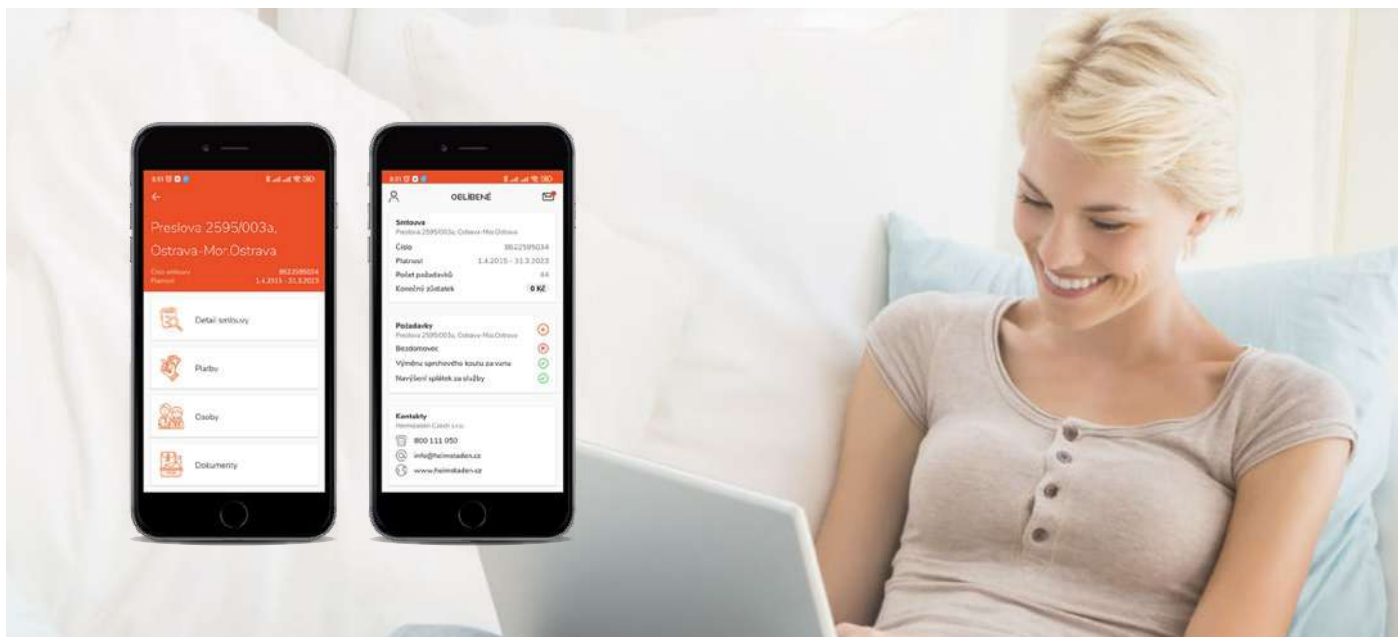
Preslova 2595/003a, Ostrava-Mor.Ostrava

Číslo smlouvy 8622595034
Platnost 1.4.2015 - 31.3.2023

Detail smlouvy

Platby

Osoby

Dokumenty

OBLÍBENÉ

Smlouva
Preslova 2595/003a, Ostrava-Mor.Ostrava
Číslo 8622595034
Platnost 1.4.2015 - 31.3.2023
Počet požadavků 44
Konečný zůstatek 0 Kč

Požadavky
Preslova 2595/003a, Ostrava-Mor.Ostrava
Bezdomovec
Výměnu sprchového koutu za vanu
Navýšení splátek za služby

Kontakty
Heimstaden Czech s.r.o.
800 111 050
info@heimstaden.cz
www.heimstaden.cz